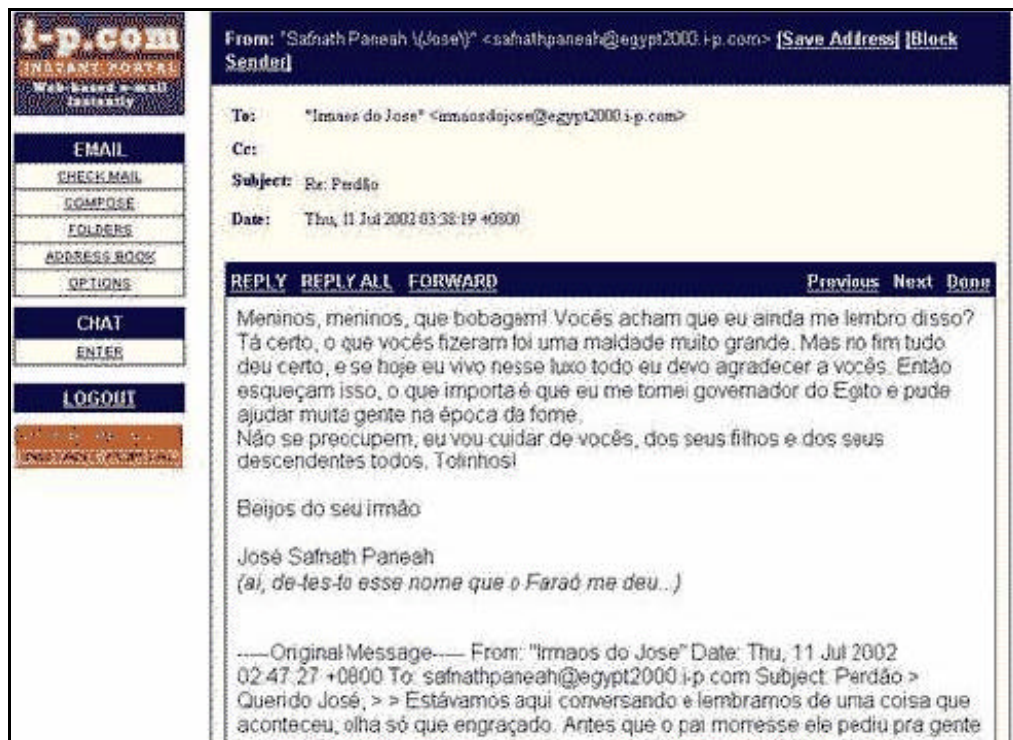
i-p.com
INSTANT PORTAL
Web-based e-mail instantly

EMAIL
CHECK MAIL
COMPOSE
FOLDERS
ADDRESS BOOK
OPTIONS

CHAT
ENTER

LOGOUT

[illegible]

From: "Safnath Paneah \(Jose\)" <safnathpaneah@egypt2000.i-p.com> [Save Address] [Block Sender]

To: "Irmaos do Jose" <irmaosdojose@egypt2000.i-p.com>
Cc:
Subject: Re: Perdão
Date: Thu, 11 Jul 2002 03:38:19 +0800

REPLY REPLY ALL FORWARD Previous Next Done

Meninos, meninos, que bobagem! Vocês acham que eu ainda me lembro disso? Tá certo, o que vocês fizeram foi uma maldade muito grande. Mas no fim tudo deu certo, e se hoje eu vivo nesse luxo todo eu devo agradecer a vocês. Então esqueçam isso, o que importa é que eu me tornei governador do Egito e pude ajudar muita gente na época da fome.
Não se preocupem, eu vou cuidar de vocês, dos seus filhos e dos seus descendentes todos. Tolinhos!

Beijos do seu irmão

José Safnath Paneah
(ai, de-tes-to esse nome que o Faraó me deu...)

-----Original Message----- From: "Irmaos do Jose" Date: Thu, 11 Jul 2002 02:47:27 +0800 To: safnathpaneah@egypt2000.i-p.com Subject: Perdão > Querido José, > > Estávamos aqui conversando e lembramos de uma coisa que aconteceu, olha só que engraçado. Antes que o pai morresse ele pediu pra gente